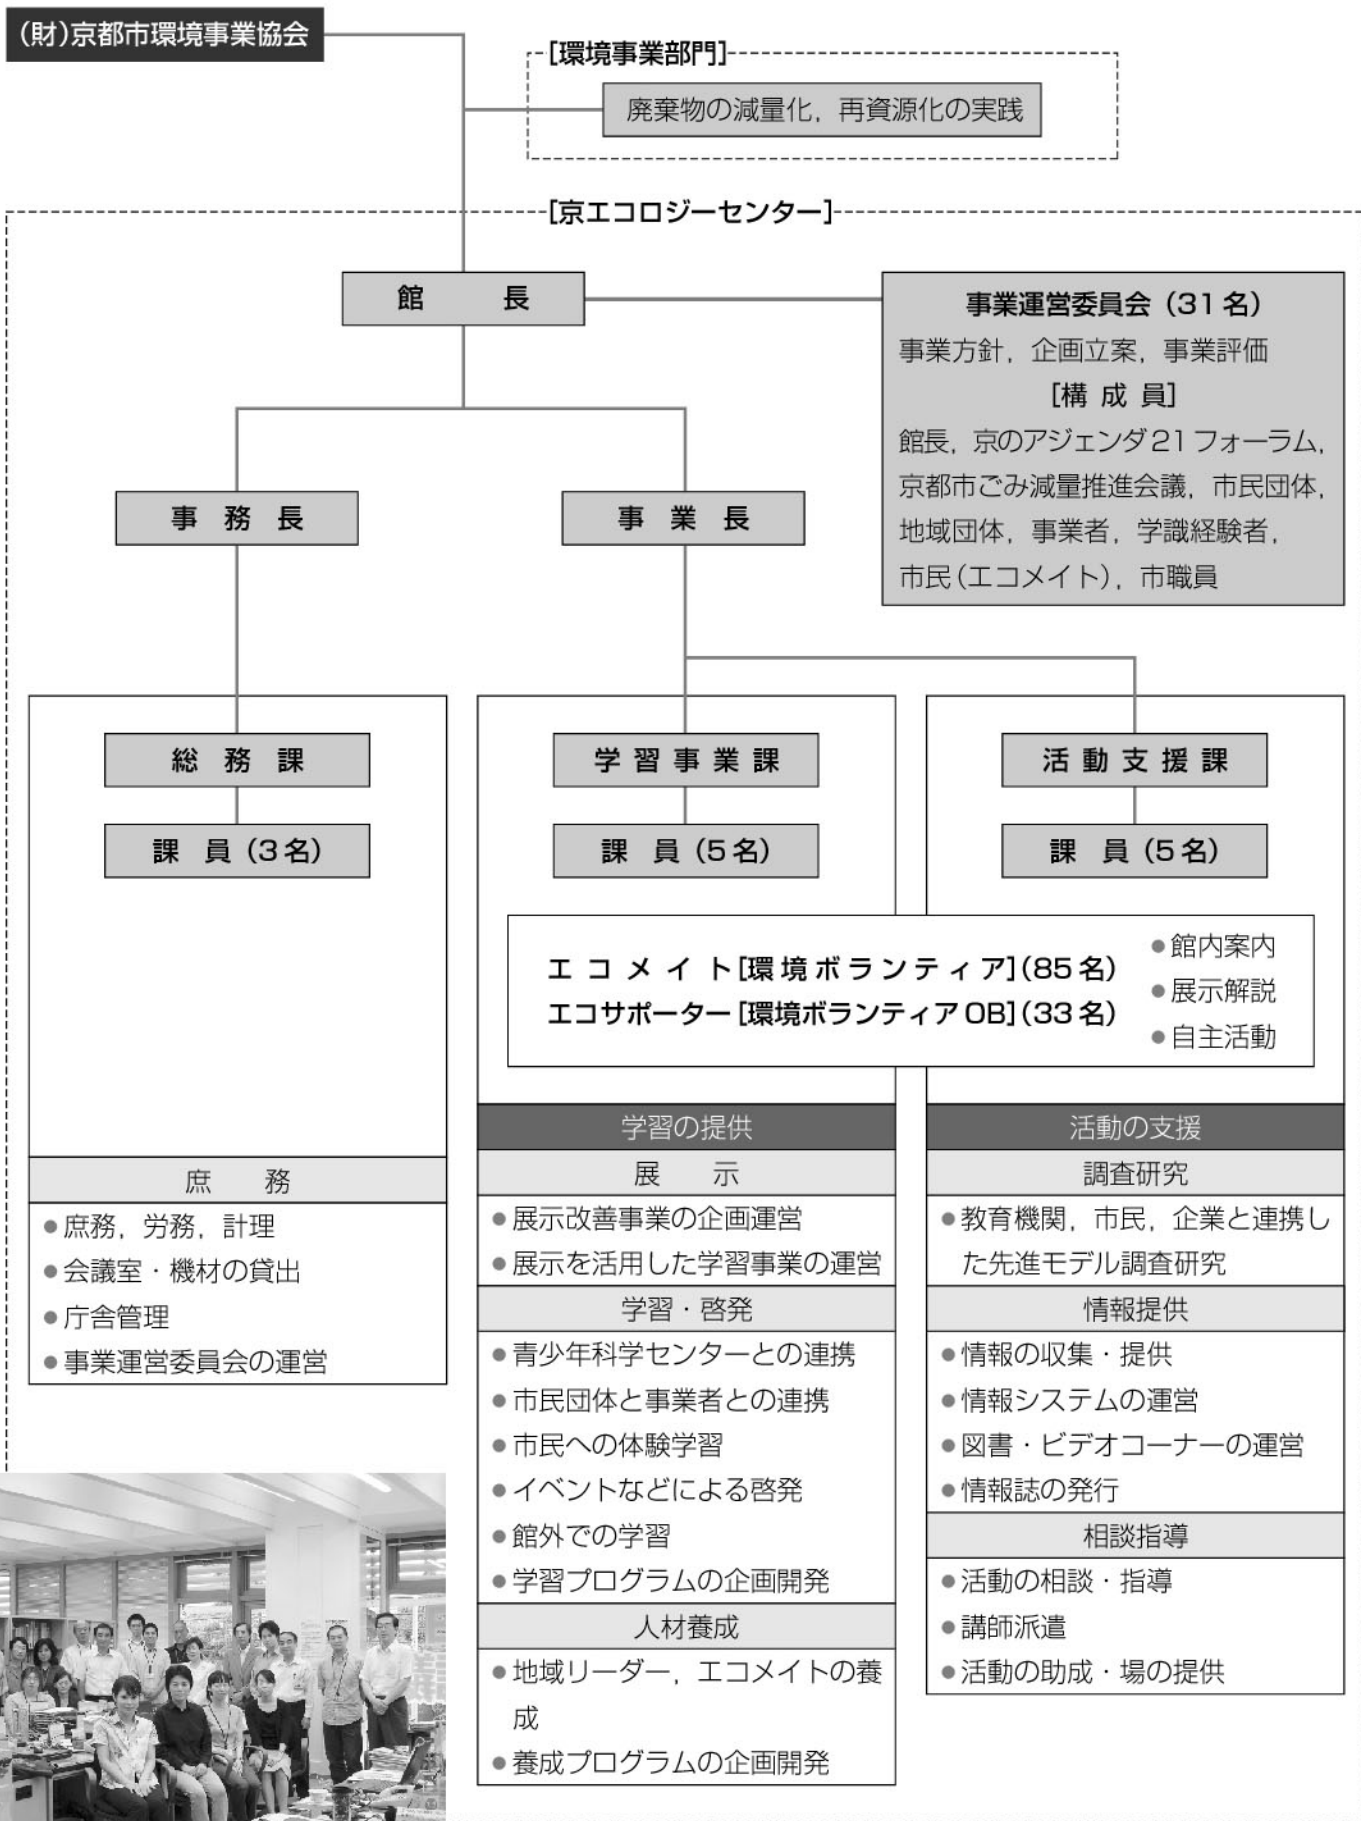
(財)京都市環境事業協会

[環境事業部門]

廃棄物の減量化，再資源化の実践

[京エコロジーセンター]

館　長

事業運営委員会（31名）
事業方針，企画立案，事業評価
[構成員]
館長，京のアジェンダ21フォーラム，京都市ごみ減量推進会議，市民団体，地域団体，事業者，学識経験者，市民（エコメイト），市職員

事務長

事業長

総務課

課員（3名）

学習事業課

課員（5名）

活動支援課

課員（5名）

エコメイト[環境ボランティア](85名)
エコサポーター[環境ボランティアOB](33名)

●館内案内
●展示解説
●自主活動

庶務
●庶務，労務，計理
●会議室・機材の貸出
●庁舎管理
●事業運営委員会の運営

学習の提供
展示
●展示改善事業の企画運営
●展示を活用した学習事業の運営
学習・啓発
●青少年科学センターとの連携
●市民団体と事業者との連携
●市民への体験学習
●イベントなどによる啓発
●館外での学習
●学習プログラムの企画開発
人材養成
●地域リーダー，エコメイトの養成
●養成プログラムの企画開発

活動の支援
調査研究
●教育機関，市民，企業と連携した先進モデル調査研究
情報提供
●情報の収集・提供
●情報システムの運営
●図書・ビデオコーナーの運営
●情報誌の発行
相談指導
●活動の相談・指導
●講師派遣
●活動の助成・場の提供